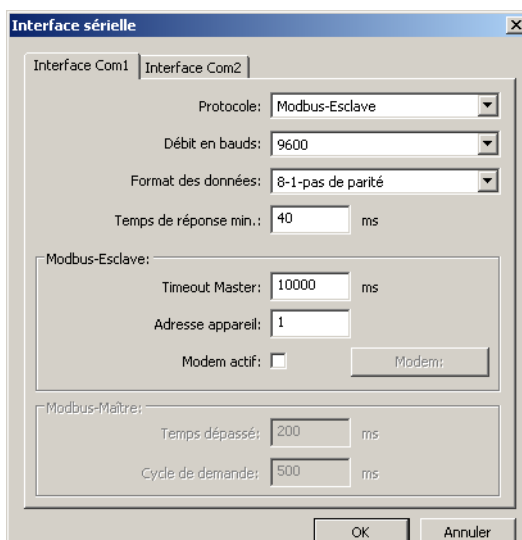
Interface sérielle

Interface Com1 | Interface Com2

Protocole: Modbus-Esclave

Débit en bauds: 9600

Format des données: 8-1-pas de parité

Temps de réponse min.: 40 ms

Modbus-Esclave:

Timeout Master: 10000 ms

Adresse appareil: 1

Modem actif:

Modem:

Modbus-Maître:

Temps dépassé: 200 ms

Cycle de demande: 500 ms

OK

Annuler